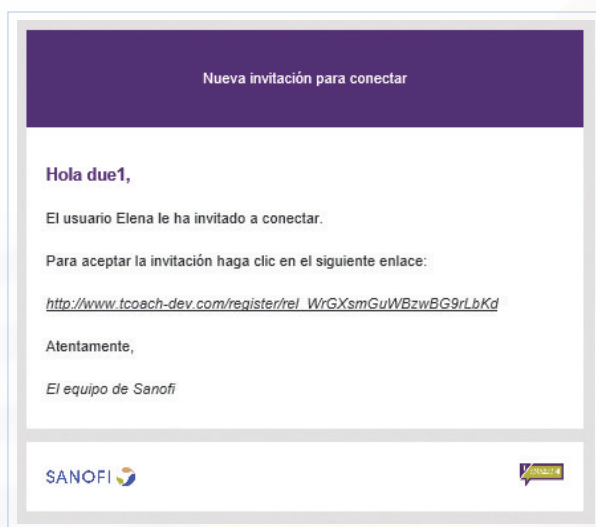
Nueva invitación para conectar

Hola due1,

El usuario Elena le ha invitado a conectar.

Para aceptar la invitación haga clic en el siguiente enlace:

http://www.tcoach-dev.com/register/rel_WrGXsmGuWBzwBG9rLbKd

Atentamente,

El equipo de Sanofi

SANOFI

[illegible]